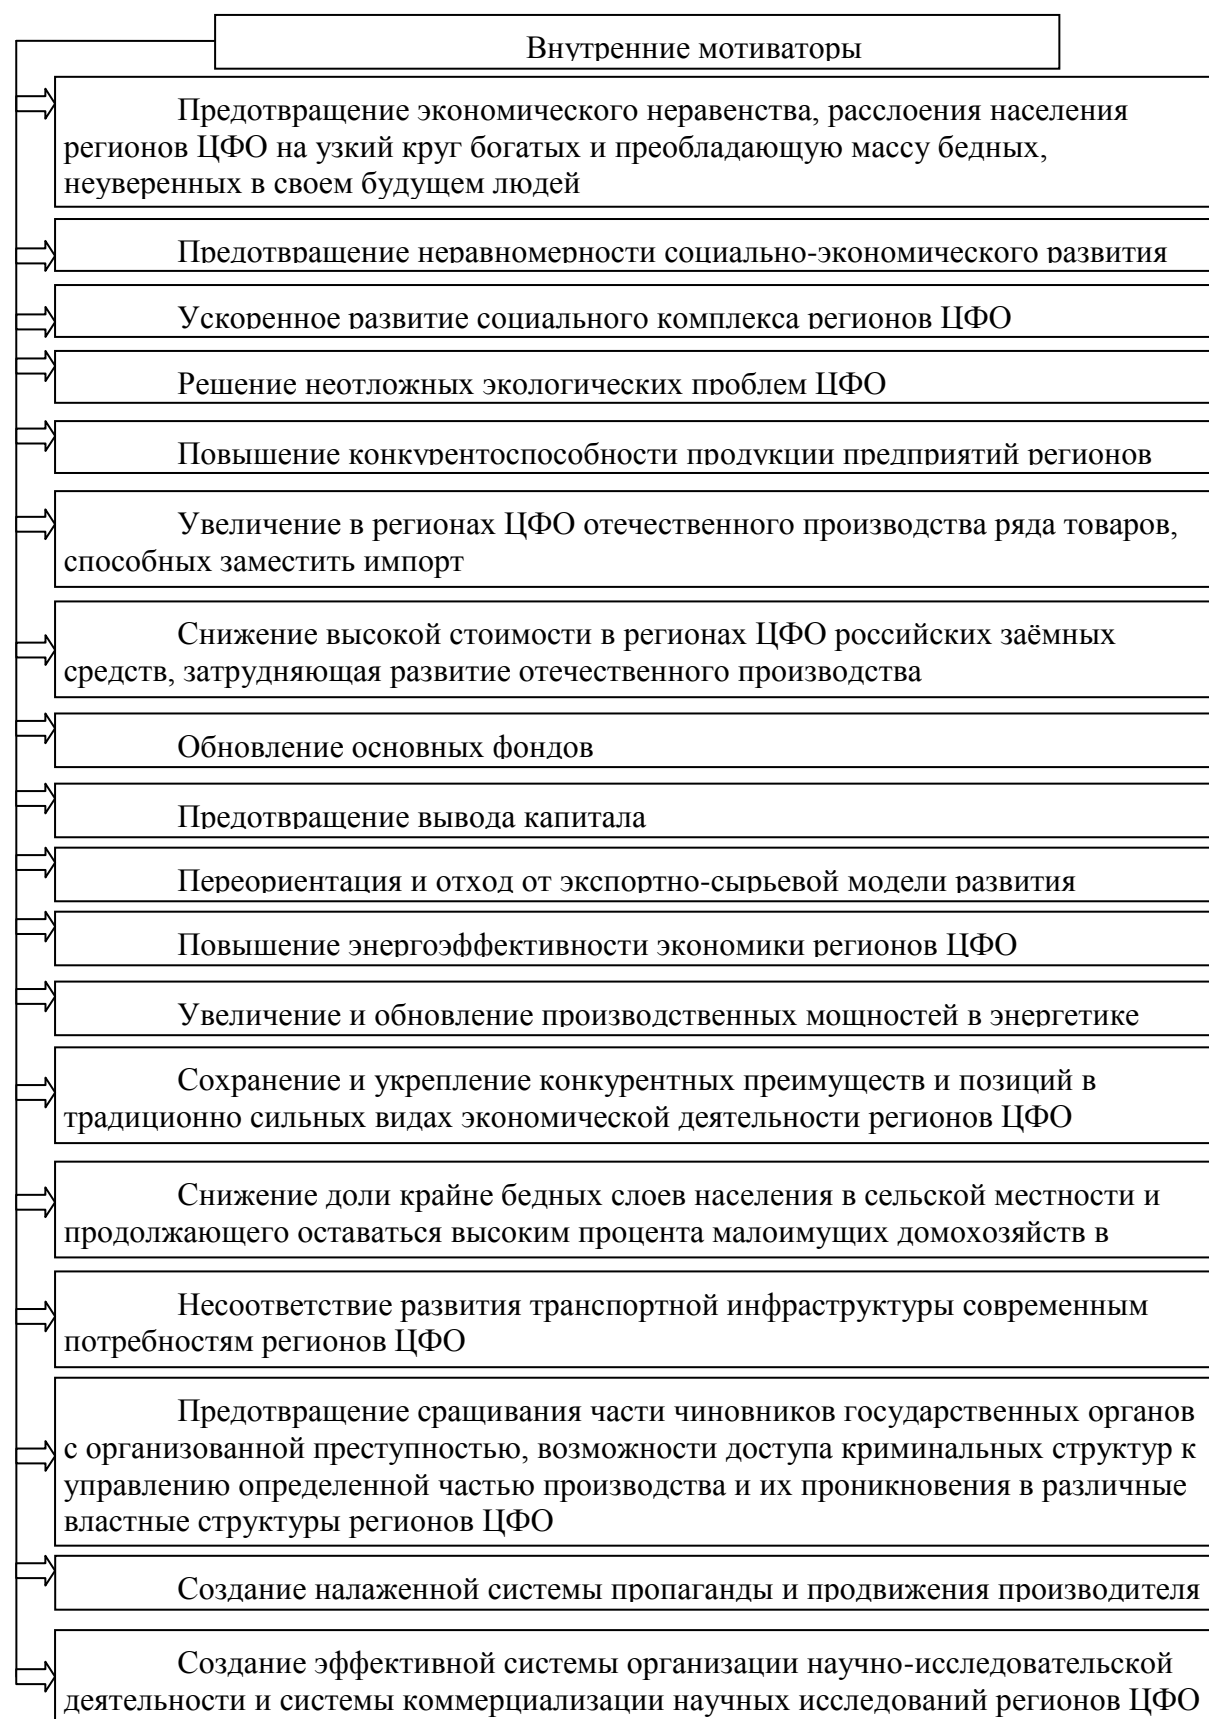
Внутренние мотиваторы

Предотвращение экономического неравенства, расслоения населения регионов ЦФО на узкий круг богатых и преобладающую массу бедных, неуверенных в своем будущем людей

Предотвращение неравномерности социально-экономического развития

Ускоренное развитие социального комплекса регионов ЦФО

Решение неотложных экологических проблем ЦФО

Повышение конкурентоспособности продукции предприятий регионов

Увеличение в регионах ЦФО отечественного производства ряда товаров, способных заместить импорт

Снижение высокой стоимости в регионах ЦФО российских заёмных средств, затрудняющая развитие отечественного производства

Обновление основных фондов

Предотвращение вывода капитала

Переориентация и отход от экспортно-сырьевой модели развития

Повышение энергоэффективности экономики регионов ЦФО

Увеличение и обновление производственных мощностей в энергетике

Сохранение и укрепление конкурентных преимуществ и позиций в традиционно сильных видах экономической деятельности регионов ЦФО

Снижение доли крайне бедных слоев населения в сельской местности и продолжающего оставаться высоким процента малоимущих домохозяйств в

Несоответствие развития транспортной инфраструктуры современным потребностям регионов ЦФО

Предотвращение сращивания части чиновников государственных органов с организованной преступностью, возможности доступа криминальных структур к управлению определенной частью производства и их проникновения в различные властные структуры регионов ЦФО

Создание налаженной системы пропаганды и продвижения производителя

Создание эффективной системы организации научно-исследовательской деятельности и системы коммерциализации научных исследований регионов ЦФО